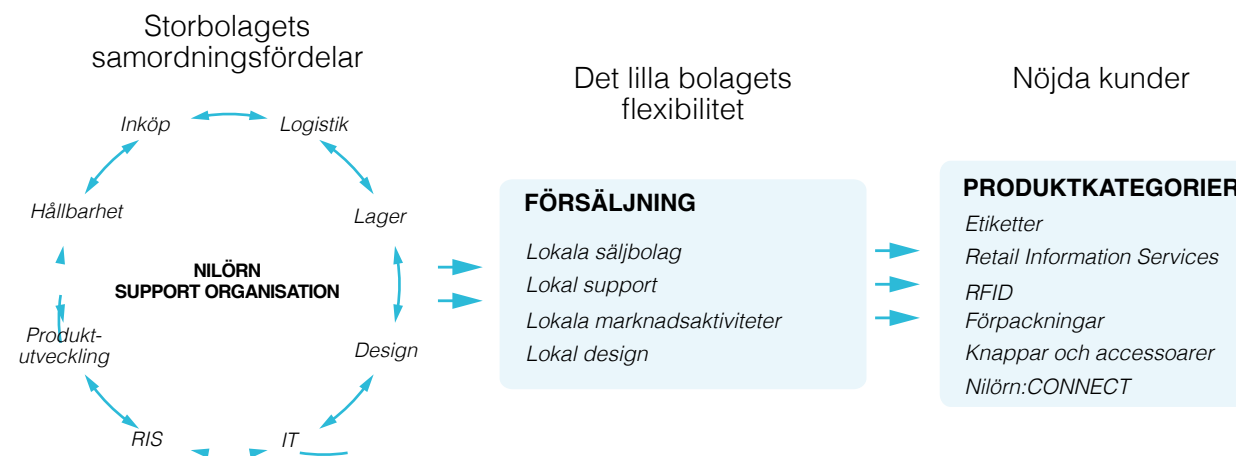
Storbolagets samordningsfördelar

Inköp
Logistik
Hållbarhet
Lager
NILÖRN SUPPORT ORGANISATION
Produktutveckling
Design
RIS
IT

Det lilla bolagets flexibilitet

FÖRSÄLJNING
Lokala säljbolag
Lokal support
Lokala marknadsaktiviteter
Lokal design

Nöjda kunder

PRODUKTKATEGORIER
Etiketter
Retail Information Services
RFID
Förpackningar
Knappar och accessoarer
Nilörn:CONNECT